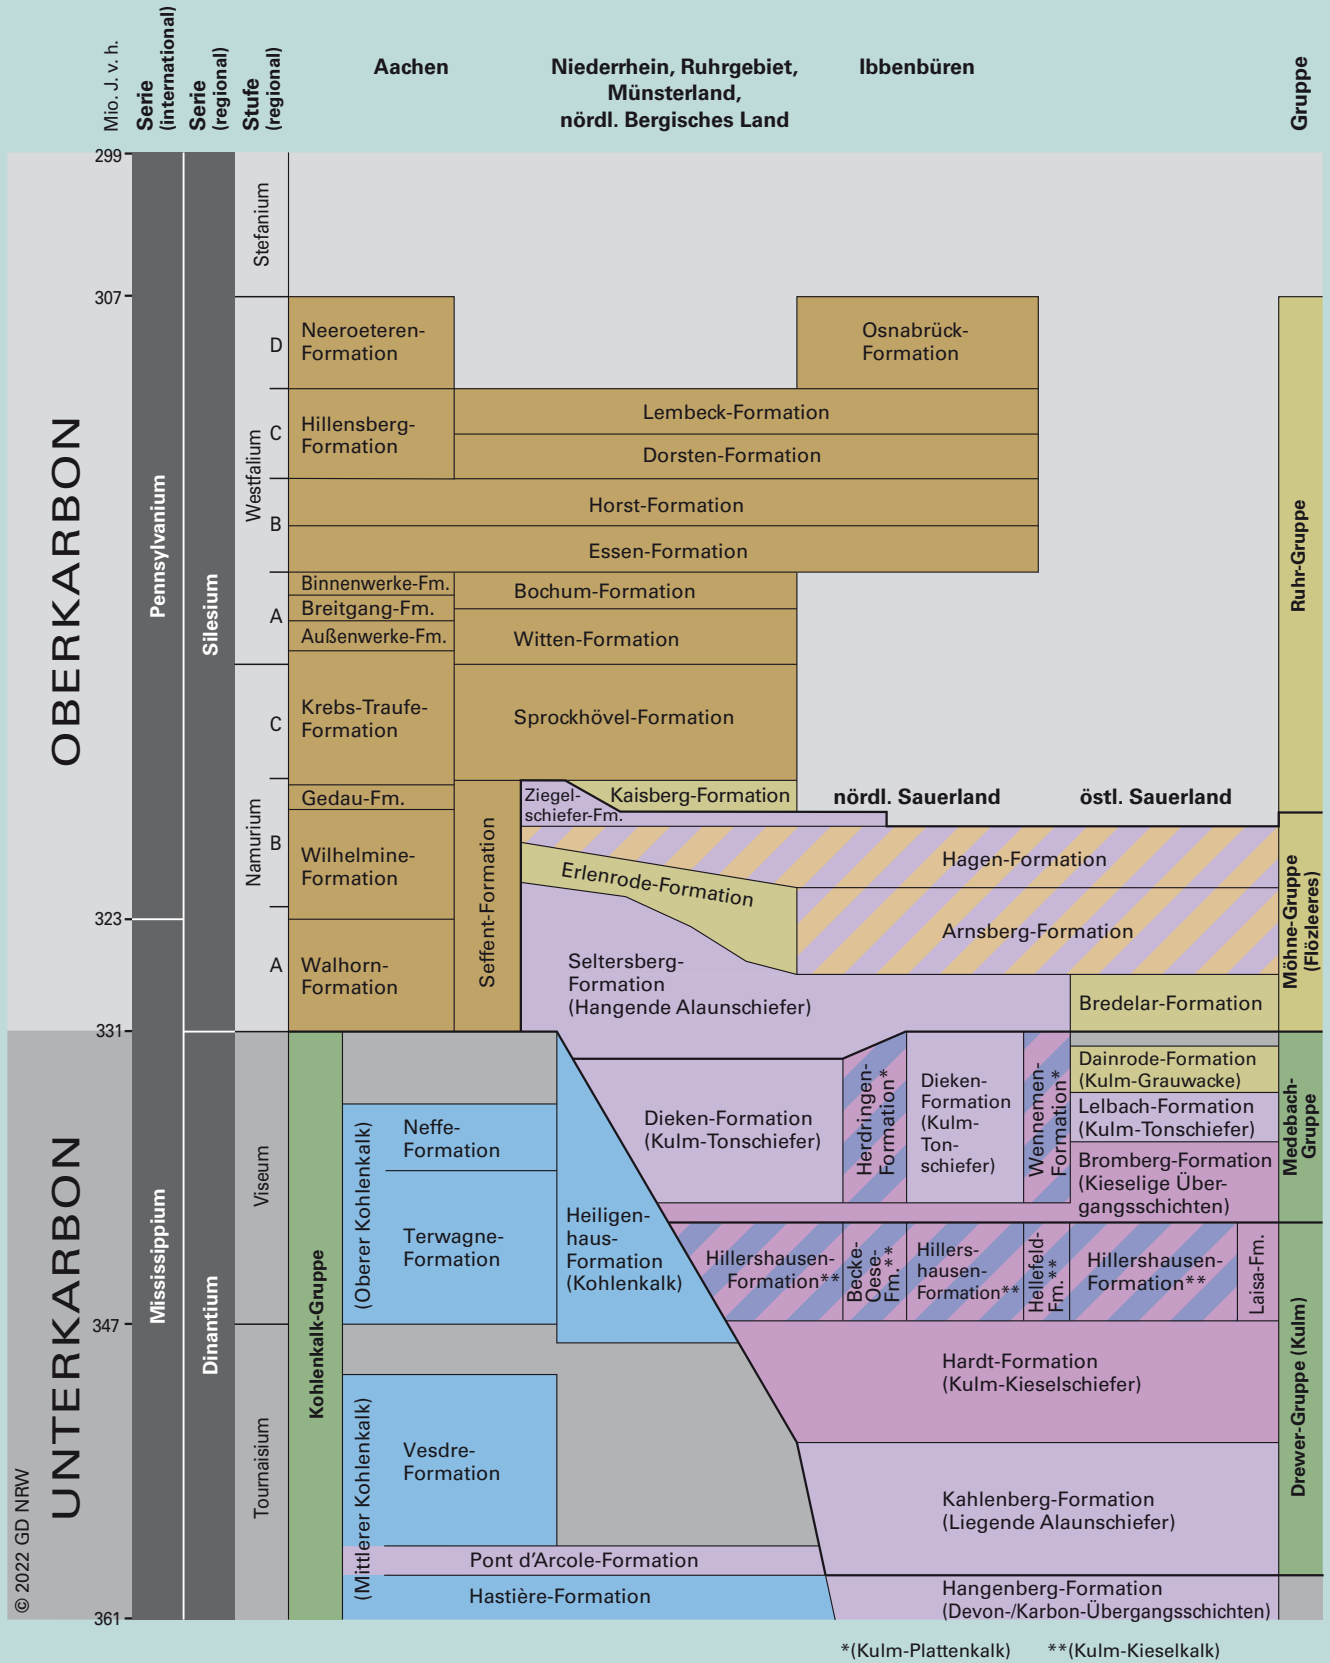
Mio. J. v. h.
Serie (international)
Serie (regional)
Stufe (regional)
Aachen
Niederrhein, Ruhrgebiet, Münsterland, nördl. Bergisches Land
Ibbenbüren
Gruppe

299
307
323
331
347
361

OBERKARBON
UNTERKARBON
Pennsylvanium
Mississippium
Silesium
Dinantium
Stefanium
Westfalium
Namurium
Viseum
Tournaisium
D
C
B
A
C
B
A

Neeroeteren-Formation
Osnabrück-Formation
Hillensberg-Formation
Lembeck-Formation
Dorsten-Formation
Horst-Formation
Essen-Formation
Binnenwerke-Fm.
Breitgang-Fm.
Außenwerke-Fm.
Bochum-Formation
Witten-Formation
Krebs-Traufe-Formation
Sprockhövel-Formation
Gedau-Fm.
Ziegelschiefer-Fm.
Kaisberg-Formation
nördl. Sauerland
östl. Sauerland
Wilhelmine-Formation
Seffent-Formation
Hagen-Formation
Erlenrode-Formation
Arnsberg-Formation
Walhorn-Formation
Seltersberg-Formation (Hangende Alaunschiefer)
Bredelar-Formation
Ruhr-Gruppe
Möhne-Gruppe (Flözleeres)

Kohlenkalk-Gruppe
(Oberer Kohlenkalk)
Neffe-Formation
Terwagne-Formation
Heiligenhaus-Formation (Kohlenkalk)
Dieken-Formation (Kulm-Tonschiefer)
Herdringen-Formation*
Dieken-Formation (Kulm-Tonschiefer)
Wennemen-Formation*
Dainrode-Formation (Kulm-Grauwacke)
Lelbach-Formation (Kulm-Tonschiefer)
Bromberg-Formation (Kieselige Übergangsschichten)
Medebach-Gruppe
Hillershausen-Formation**
Becke-Oese-Fm.**
Hillershausen-Formation**
Hellefeld-Fm.**
Hillershausen-Formation**
Laisa-Fm.
Hardt-Formation (Kulm-Kieselschiefer)
(Mittlerer Kohlenkalk)
Vesdre-Formation
Kahlenberg-Formation (Liegende Alaunschiefer)
Drewer-Gruppe (Kulm)
Pont d'Arcole-Formation
Hastière-Formation
Hangenberg-Formation (Devon-/Karbon-Übergangsschichten)

© 2022 GD NRW
*(Kulm-Plattenkalk) **(Kulm-Kieselkalk)